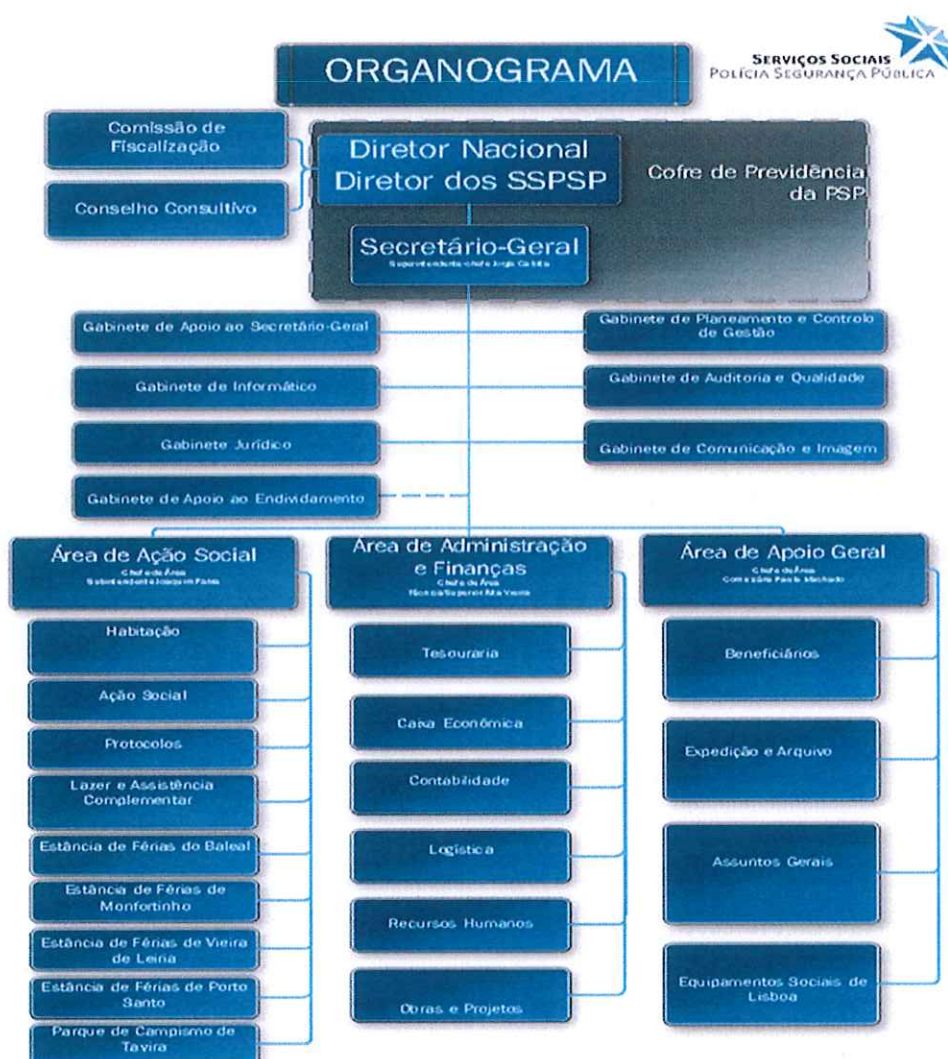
ORGANOGRAMA

Serviços Sociais
Polícia Segurança Pública

Comissão de Fiscalização

Conselho Consultivo

Diretor Nacional
Diretor dos SSPSP

Cofre de Previdência da PSP

Secretário-Geral
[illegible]

Gabinete de Apoio ao Secretário-Geral

Gabinete de Informático

Gabinete Jurídico

Gabinete de Apoio ao Endividamento

Gabinete de Planeamento e Controlo de Gestão

Gabinete de Auditoria e Qualidade

Gabinete de Comunicação e Imagem

Área de Ação Social
Chefe de Área
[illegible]

Habitação

Ação Social

Protocolos

Lazer e Assistência Complementar

Estância de Férias do Baleal

Estância de Férias de Monfortinho

Estância de Férias de Vieira de Leiria

Estância de Férias de Porto Santo

Parque de Campismo de Tavira

Área de Administração e Finanças
Chefe de Área
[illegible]

Tesouraria

Caixa Económica

Contabilidade

Logística

Recursos Humanos

Obras e Projetos

Área de Apoio Geral
Chefe de Área
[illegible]

Beneficiários

Expedição e Arquivo

Assuntos Gerais

Equipamentos Sociais de Lisboa